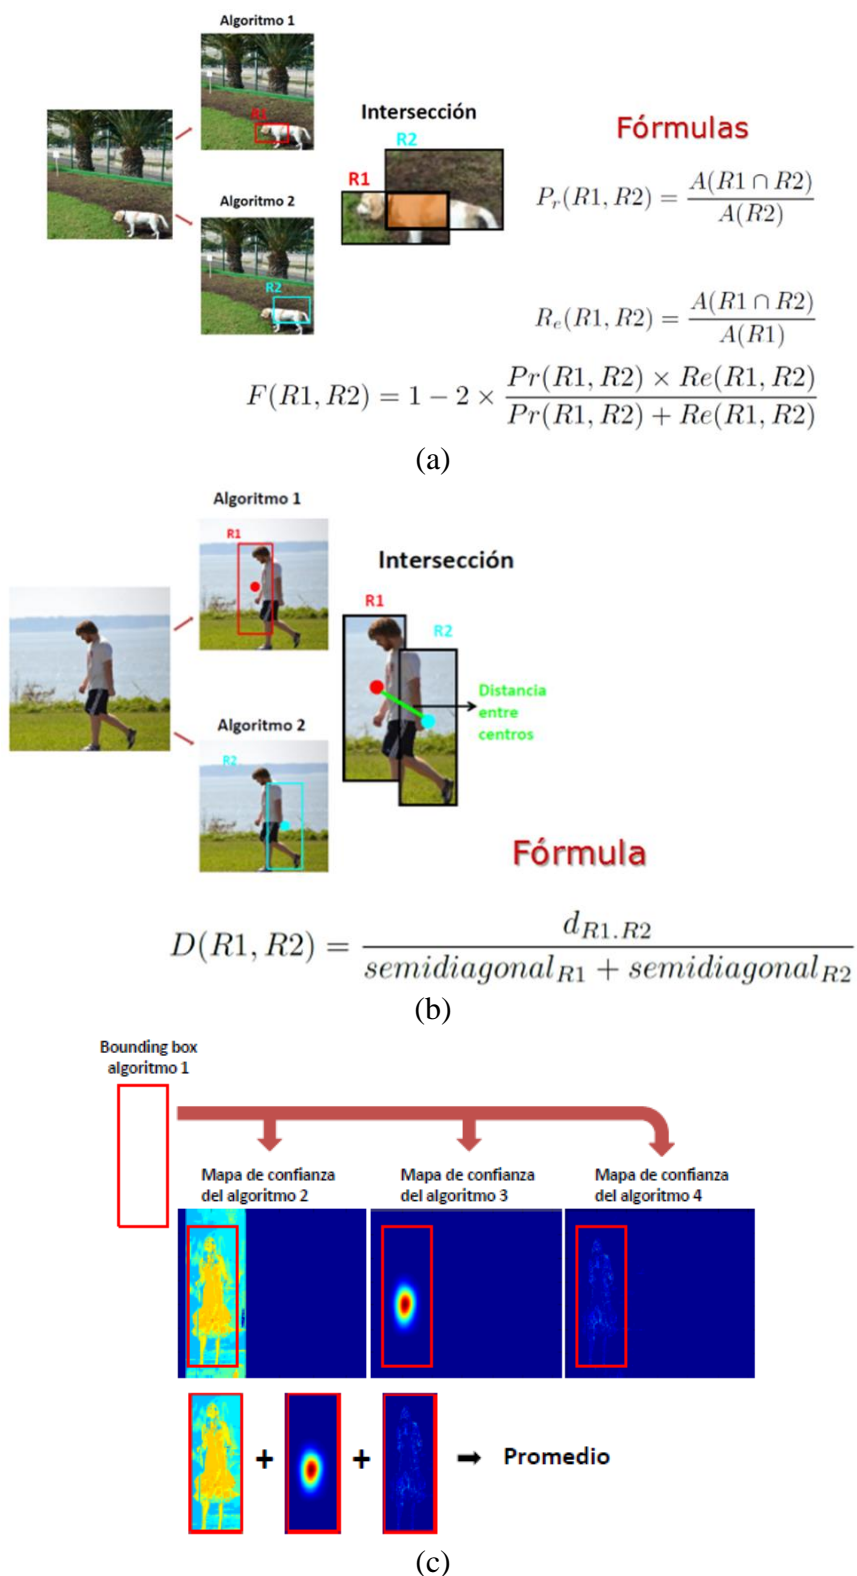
Algoritmo 1

R1

Algoritmo 2

R2

Intersección

R2

R1

Fórmulas

$P_r(R1,R2) = \frac{A(R1 \cap R2)}{A(R2)}$

$R_e(R1,R2) = \frac{A(R1 \cap R2)}{A(R1)}$

$F(R1,R2) = 1 - 2 \times \frac{Pr(R1,R2) \times Re(R1,R2)}{Pr(R1,R2) + Re(R1,R2)}$

(a)

Algoritmo 1

R1

Intersección

R1

R2

Distancia entre centros

Algoritmo 2

R2

Fórmula

$D(R1,R2) = \frac{d_{R1.R2}}{semidiagonal_{R1} + semidiagonal_{R2}}$

(b)

Bounding box algoritmo 1

Mapa de confianza del algoritmo 2

Mapa de confianza del algoritmo 3

Mapa de confianza del algoritmo 4

+ + ➡ Promedio

(c)